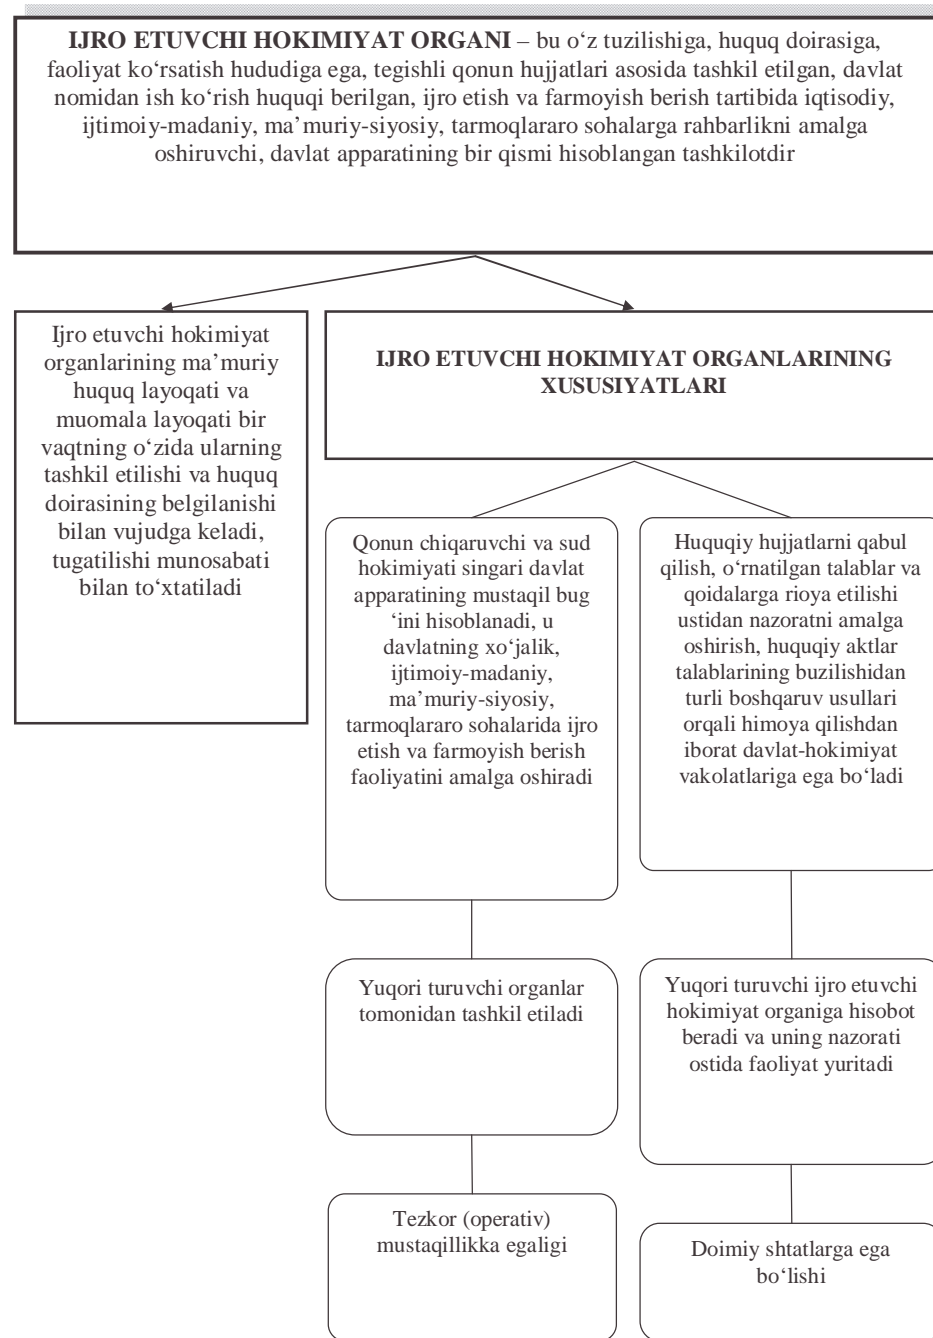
**IJRO ETUVCHI HOKIMIYAT ORGANI** – bu o‘z tuzilishiga, huquq doirasiga, faoliyat ko‘rsatish hududiga ega, tegishli qonun hujjatlari asosida tashkil etilgan, davlat nomidan ish ko‘rish huquqi berilgan, ijro etish va farmoyish berish tartibida iqtisodiy, ijtimoiy-madaniy, ma’muriy-siyosiy, tarmoqlararo sohalarga rahbarlikni amalga oshiruvchi, davlat apparatining bir qismi hisoblangan tashkilotdir

Ijro etuvchi hokimiyat organlarining ma’muriy huquq layoqati va muomala layoqati bir vaqtning o‘zida ularning tashkil etilishi va huquq doirasining belgilanishi bilan vujudga keladi, tugatilishi munosabati bilan to‘xtatiladi

**IJRO ETUVCHI HOKIMIYAT ORGANLARINING XUSUSIYATLARI**

Qonun chiqaruvchi va sud hokimiyati singari davlat apparatining mustaqil bug ‘ini hisoblanadi, u davlatning xo‘jalik, ijtimoiy-madaniy, ma’muriy-siyosiy, tarmoqlararo sohalarida ijro etish va farmoyish berish faoliyatini amalga oshiradi

Huquqiy hujjatlarni qabul qilish, o‘rnatilgan talablar va qoidalarga rioya etilishi ustidan nazoratni amalga oshirish, huquqiy aktlar talablarining buzilishidan turli boshqaruv usullari orqali himoya qilishdan iborat davlat-hokimiyat vakolatlariga ega bo‘ladi

Yuqori turuvchi organlar tomonidan tashkil etiladi

Yuqori turuvchi ijro etuvchi hokimiyat organiga hisobot beradi va uning nazorati ostida faoliyat yuritadi

Tezkor (operativ) mustaqillikka egaligi

Doimiy shtatlarga ega bo‘lishi